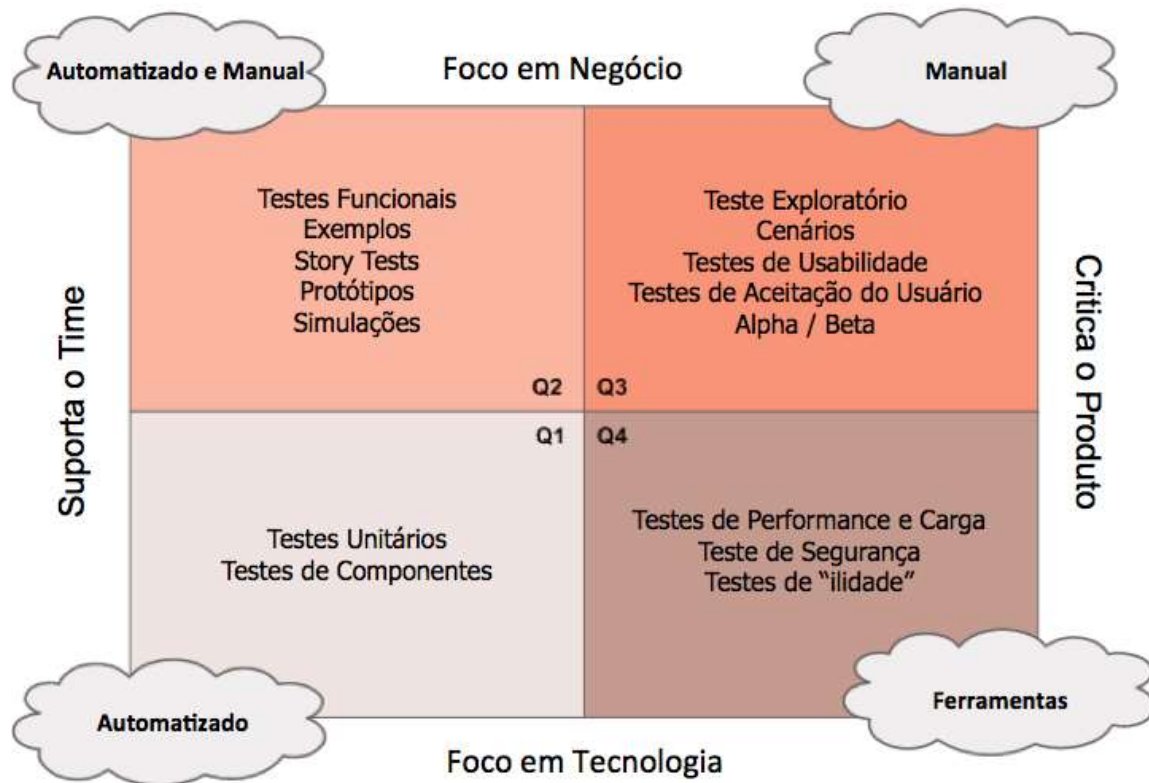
Automatizado e Manual

Foco em Negócio

Manual

Suporta o Time

Testes Funcionais
Exemplos
Story Tests
Protótipos
Simulações

Q2

Teste Exploratório
Cenários
Testes de Usabilidade
Testes de Aceitação do Usuário
Alpha / Beta

Q3

Critica o Produto

Q1

Testes Unitários
Testes de Componentes

Q4

Testes de Performance e Carga
Teste de Segurança
Testes de "ilidade"

Automatizado

Ferramentas

Foco em Tecnologia